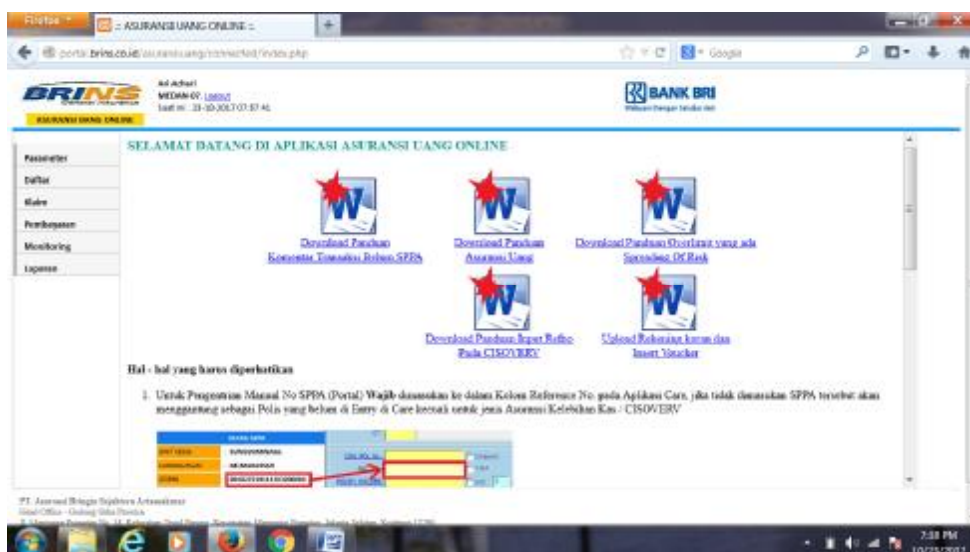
Firefox
:: ASURANSI UANG ONLINE ::
portal.brins.co.id/asuransiuang/connected/index.php
Google

BRINS
ASURANSI UANG ONLINE
Ari Achari
MEDAN 07. Logout
Saat ini : 31-10-2017 07:57:41

BANK BRI

Parameter
Daftar
Klaim
Pembayaran
Monitoring
Laporan

SELAMAT DATANG DI APLIKASI ASURANSI UANG ONLINE

Download Panduan Konversi Transaksi Rekon SPPA

Download Panduan Asuransi Uang

Download Panduan Overlimit yang ada Spreading Of Risk

Download Panduan Input Refno Pada CISOVERV

Upload Rekening koran dan Insert Voucher

Hal - hal yang harus diperhatikan

1. Untuk Pengentrian Manual No SPPA (Portal) Wajib dimasukan ke dalam Kolom Reference No. pada Aplikasi Care, jika tidak dimasukan SPPA tersebut akan menggantung sebagai Polis yang belum di Entry di Care kecuali untuk jenis Asuransi Kelebihan Kas / CISOVERV

PT. Asuransi Bringin Sejahtera Artamakmur
Head Office - Gedung Graha Pratama
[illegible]

7:38 PM
10/31/2017